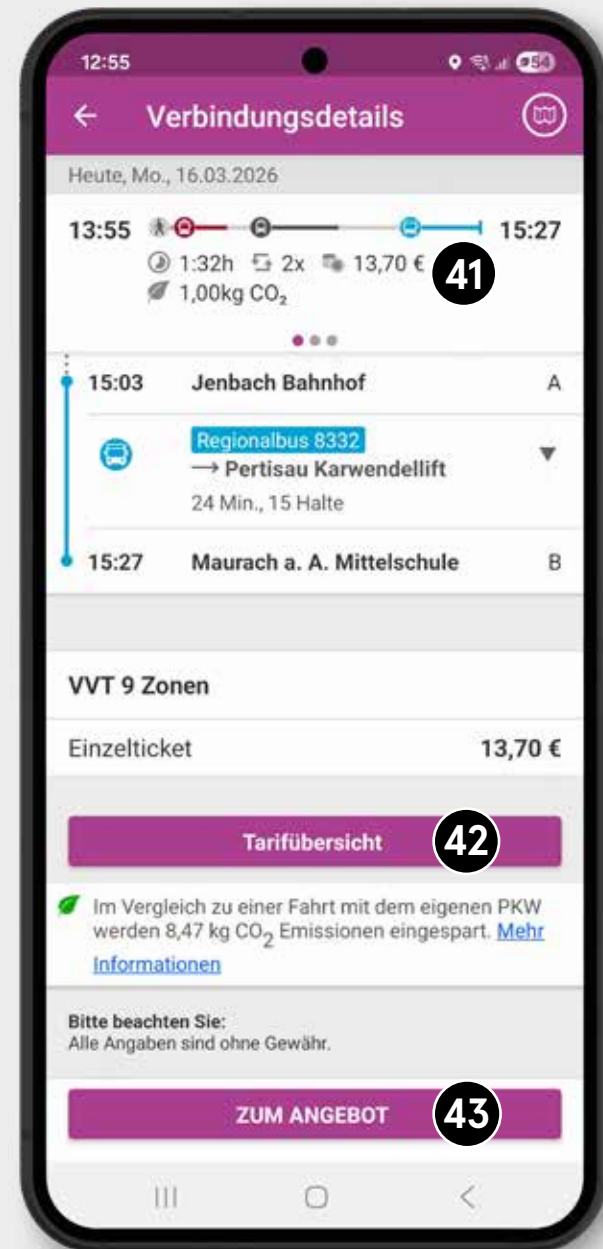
12:55

54

Verbindungsdetails

Heute, Mo., 16.03.2026

13:55 15:27

1:32h 2x 13,70 €

1,00kg $CO_2$

41

15:03 Jenbach Bahnhof A

Regionalbus 8332

→ Pertisau Karwendellift

24 Min., 15 Halte

15:27 Maurach a. A. Mittelschule B

VVT 9 Zonen

Einzelticket 13,70 €

Tarifübersicht

42

Im Vergleich zu einer Fahrt mit dem eigenen PKW werden 8,47 kg $CO_2$ Emissionen eingespart. Mehr Informationen

Bitte beachten Sie:
Alle Angaben sind ohne Gewähr.

ZUM ANGEBOT

43